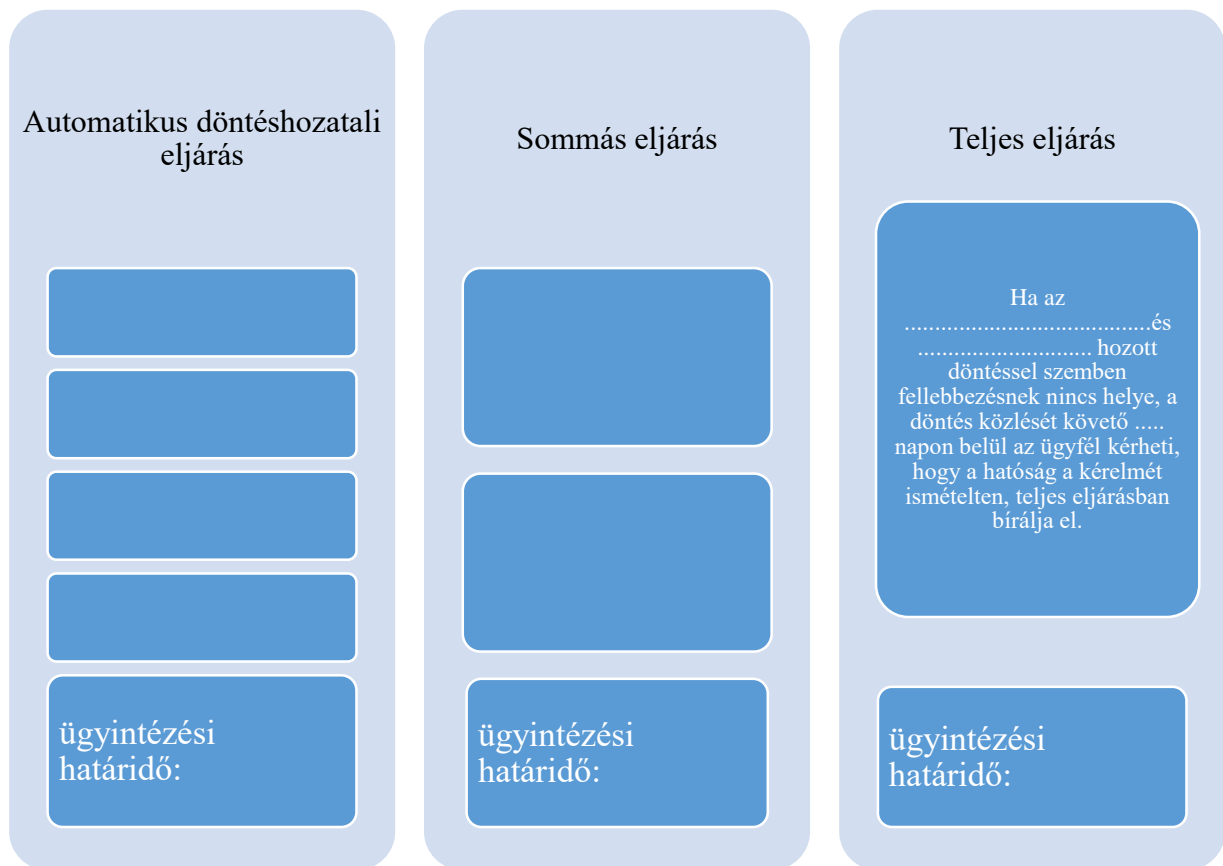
Automatikus döntéshozatali eljárás

ügyintézési határidő:

Sommás eljárás

ügyintézési határidő:

Teljes eljárás

Ha az .......................................és ............................ hozott döntéssel szemben fellebbezésnek nincs helye, a döntés közlését követő ..... napon belül az ügyfél kérheti, hogy a hatóság a kérelmét ismételten, teljes eljárásban bírálja el.

ügyintézési határidő: